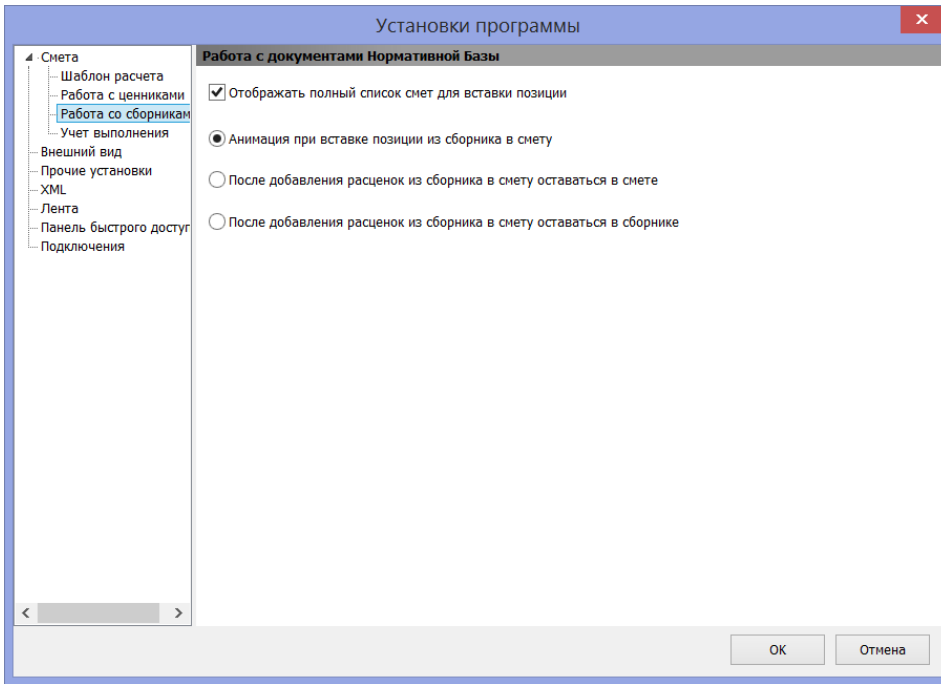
Установки программы

Смета
Шаблон расчета
Работа с ценниками
Работа со сборникам
Учет выполнения
Внешний вид
Прочие установки
XML
Лента
Панель быстрого достуг
Подключения

Работа с документами Нормативной Базы

Отображать полный список смет для вставки позиции

Анимация при вставке позиции из сборника в смету

После добавления расценок из сборника в смету оставаться в смете

После добавления расценок из сборника в смету оставаться в сборнике

OK
Отмена